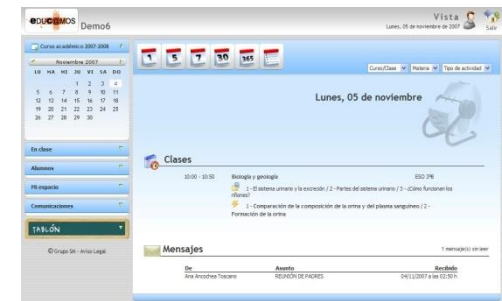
EDUCAMOS Demo6

Vista
Lunes, 05 de noviembre de 2007
Salir

Curso académico 2007-2008

Noviembre 2007

| LU | MA | MI | JU | VI | SA | DO |
|---|---|---|---|---|---|---|
| | | | 1 | 2 | 3 | 4 |
| 5 | 6 | 7 | 8 | 9 | 10 | 11 |
| 12 | 13 | 14 | 15 | 16 | 17 | 18 |
| 19 | 20 | 21 | 22 | 23 | 24 | 25 |
| 26 | 27 | 28 | 29 | 30 | | |

En clase
Alumnos
Mi espacio
Comunicaciones
TABLÓN

© Grupo SM - Aviso Legal

1 5 7 30 365

Curso/Clase Materia Tipo de actividad

Lunes, 05 de noviembre

Clases

10:00 - 10:50 Biología y geología ESO 3ºB

1 - El sistema urinario y la excreción / 2 - Partes del sistema urinario / 3 - ¿Cómo funcionan los riñones?

1 - Comparación de la composición de la orina y del plasma sanguíneo / 2 - Formación de la orina

Mensajes

1 mensaje(s) sin leer

| De | Asunto | Recibido |
|---|---|---|
| Ana Ancochea Toscano | REUNIÓN DE PADRES | 04/11/2007 a las 02:50 h |